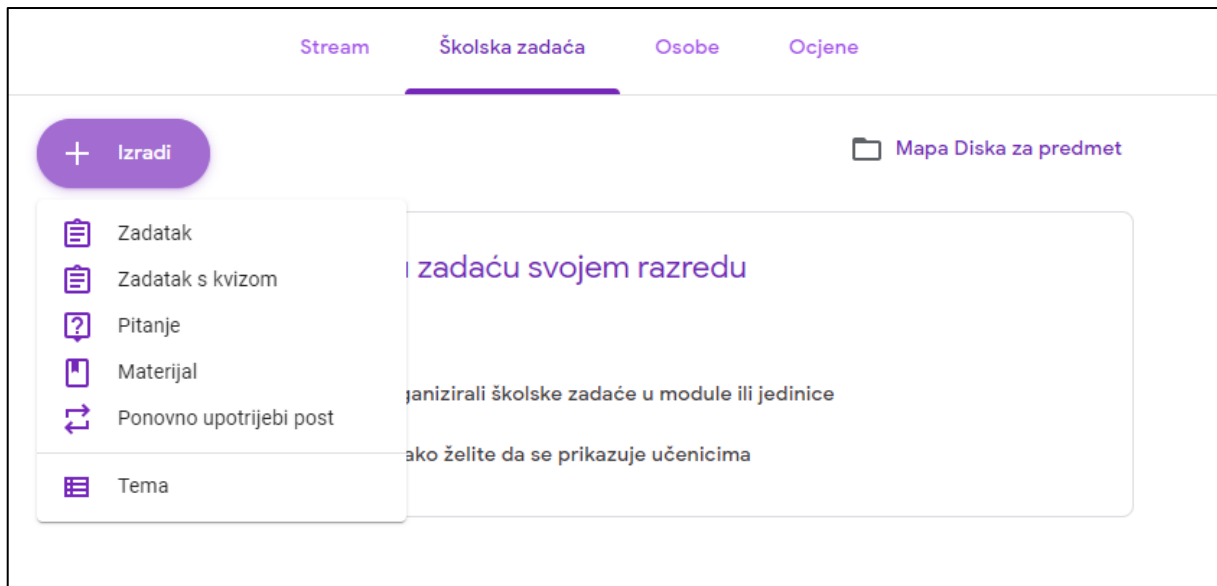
Stream Školska zadaća Osobe Ocjene

+ Izradi

Mapa Diska za predmet

Zadatak
Zadatak s kvizom
Pitanje
Materijal
Ponovno upotrijebi post
Tema

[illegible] zadaću svojem razredu

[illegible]ganizirali školske zadaće u module ili jedinice

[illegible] ako želite da se prikazuje učenicima